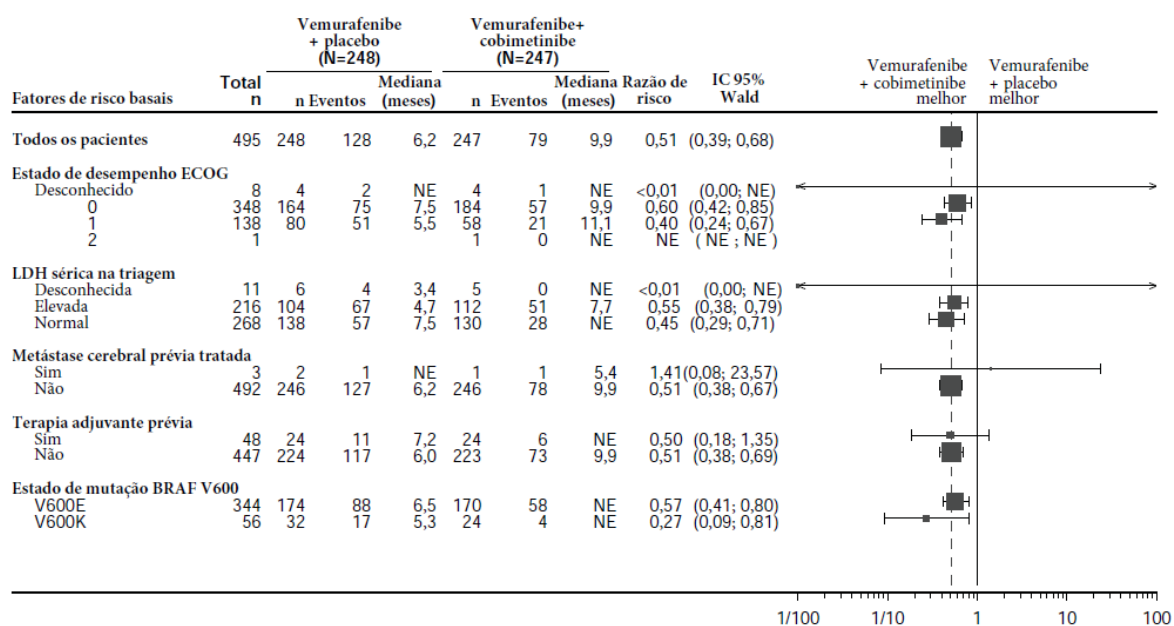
| Fatores de risco basais | Total n | Vemurafenibe + placebo (N=248) n | Eventos | Mediana (meses) | Vemurafenibe+ cobimetinibe (N=247) n | Eventos | Mediana (meses) | Razão de risco | IC 95% Wald |
|---|---|---|---|---|---|---|---|---|---|
| Todos os pacientes | 495 | 248 | 128 | 6,2 | 247 | 79 | 9,9 | 0,51 | (0,39; 0,68) |
| Estado de desempenho ECOG | | | | | | | | | |
| Desconhecido | 8 | 4 | 2 | NE | 4 | 1 | NE | <0,01 | (0,00; NE) |
| 0 | 348 | 164 | 75 | 7,5 | 184 | 57 | 9,9 | 0,60 | (0,42; 0,85) |
| 1 | 138 | 80 | 51 | 5,5 | 58 | 21 | 11,1 | 0,40 | (0,24; 0,67) |
| 2 | 1 | | | | 1 | 0 | NE | NE | ( NE ; NE ) |
| LDH sérica na triagem | | | | | | | | | |
| Desconhecida | 11 | 6 | 4 | 3,4 | 5 | 0 | NE | <0,01 | (0,00; NE) |
| Elevada | 216 | 104 | 67 | 4,7 | 112 | 51 | 7,7 | 0,55 | (0,38; 0,79) |
| Normal | 268 | 138 | 57 | 7,5 | 130 | 28 | NE | 0,45 | (0,29; 0,71) |
| Metástase cerebral prévia tratada | | | | | | | | | |
| Sim | 3 | 2 | 1 | NE | 1 | 1 | 5,4 | 1,41 | (0,08; 23,57) |
| Não | 492 | 246 | 127 | 6,2 | 246 | 78 | 9,9 | 0,51 | (0,38; 0,67) |
| Terapia adjuvante prévia | | | | | | | | | |
| Sim | 48 | 24 | 11 | 7,2 | 24 | 6 | NE | 0,50 | (0,18; 1,35) |
| Não | 447 | 224 | 117 | 6,0 | 223 | 73 | 9,9 | 0,51 | (0,38; 0,69) |
| Estado de mutação BRAF V600 | | | | | | | | | |
| V600E | 344 | 174 | 88 | 6,5 | 170 | 58 | NE | 0,57 | (0,41; 0,80) |
| V600K | 56 | 32 | 17 | 5,3 | 24 | 4 | NE | 0,27 | (0,09; 0,81) |

Vemurafenibe + cobimetinibe melhor

Vemurafenibe + placebo melhor

1/100 1/10 1 10 100